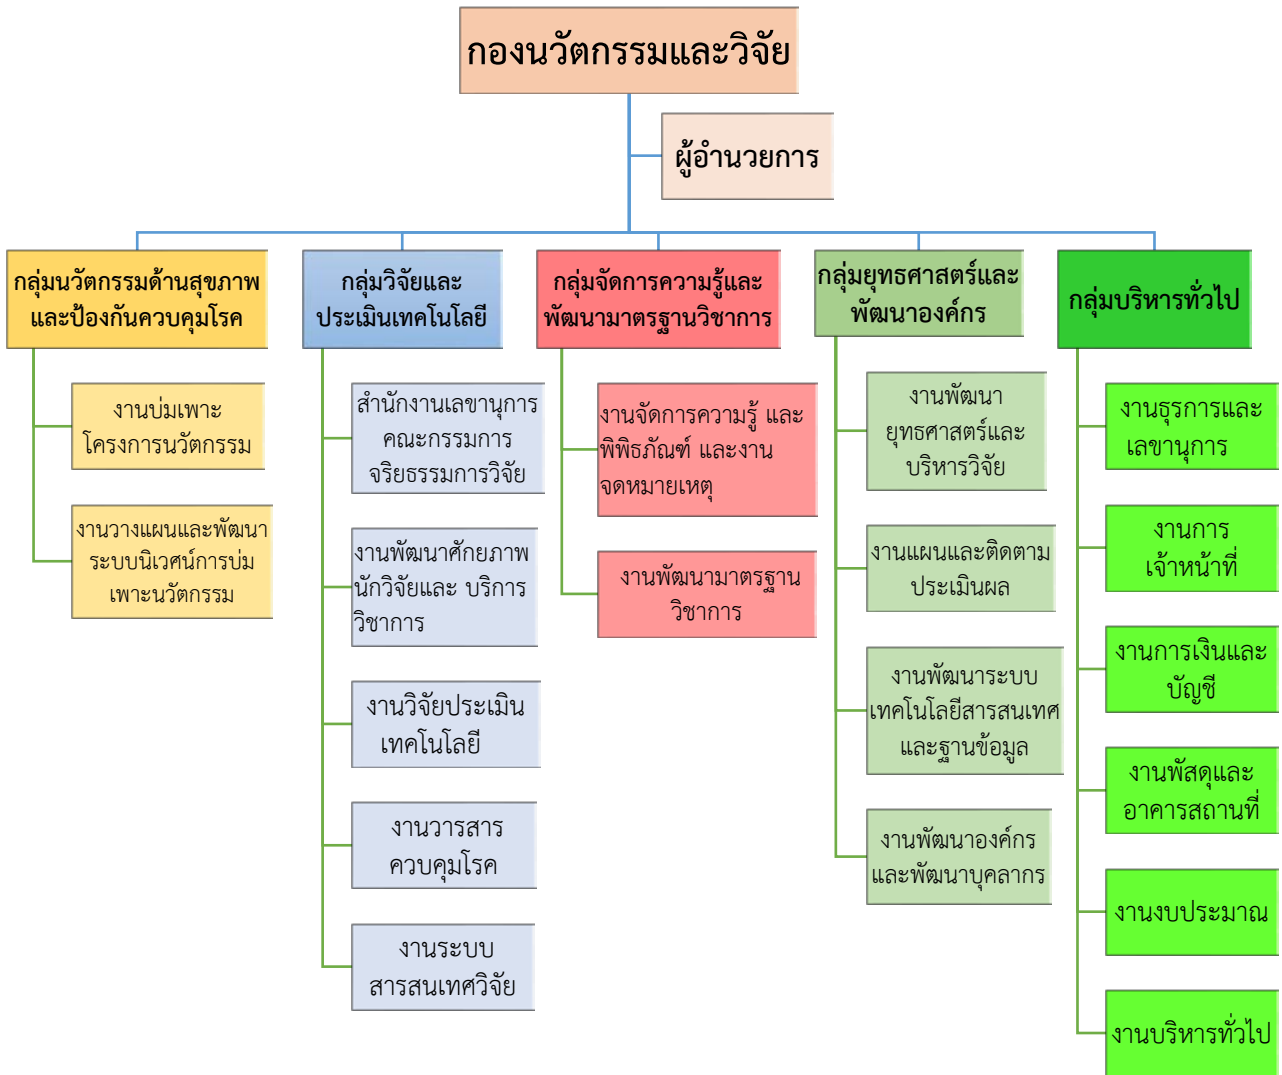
กองนวัตกรรมและวิจัย

ผู้อำนวยการ

กลุ่มนวัตกรรมด้านสุขภาพและป้องกันควบคุมโรค

งานบ่มเพาะโครงการนวัตกรรม

งานวางแผนและพัฒนาระบบนิเวศน์การบ่มเพาะนวัตกรรม

กลุ่มวิจัยและประเมินเทคโนโลยี

สำนักงานเลขานุการคณะกรรมการจริยธรรมการวิจัย

งานพัฒนาศักยภาพนักวิจัยและ บริการวิชาการ

งานวิจัยประเมินเทคโนโลยี

งานวารสารควบคุมโรค

งานระบบสารสนเทศวิจัย

กลุ่มจัดการความรู้และพัฒนามาตรฐานวิชาการ

งานจัดการความรู้ และพิพิธภัณฑ์ และงานจดหมายเหตุ

งานพัฒนามาตรฐานวิชาการ

กลุ่มยุทธศาสตร์และพัฒนาองค์กร

งานพัฒนายุทธศาสตร์และบริหารวิจัย

งานแผนและติดตามประเมินผล

งานพัฒนาระบบเทคโนโลยีสารสนเทศและฐานข้อมูล

งานพัฒนาองค์กรและพัฒนาบุคลากร

กลุ่มบริหารทั่วไป

งานธุรการและเลขานุการ

งานการเจ้าหน้าที่

งานการเงินและบัญชี

งานพัสดุและอาคารสถานที่

งานงบประมาณ

งานบริหารทั่วไป